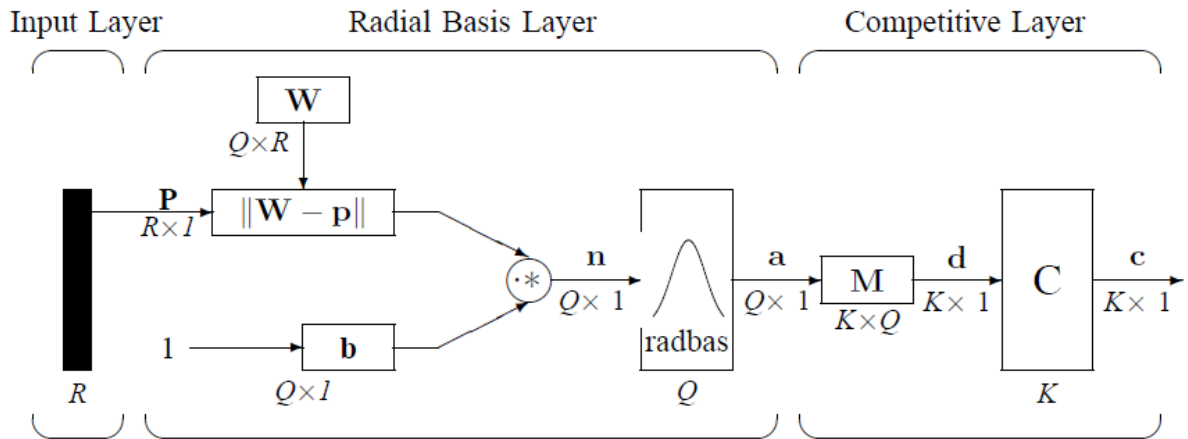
Input Layer

Radial Basis Layer

Competitive Layer

$\mathbf{W}$

$Q \times R$

$\mathbf{P}$

$R \times 1$

$\|\mathbf{W} - \mathbf{p}\|$

$\cdot *$

$\mathbf{n}$

$Q \times 1$

radbas

$Q$

$\mathbf{a}$

$Q \times 1$

$\mathbf{M}$

$K \times Q$

$\mathbf{d}$

$K \times 1$

C

$K$

$\mathbf{c}$

$K \times 1$

1

$\mathbf{b}$

$Q \times 1$

$R$